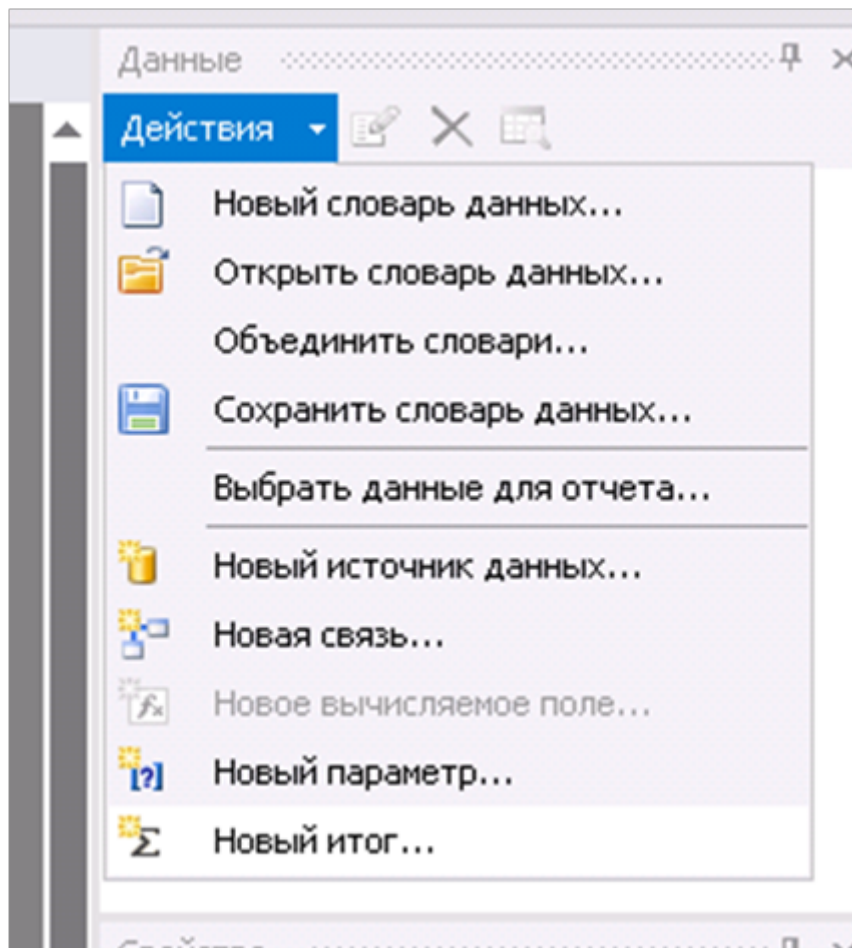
Данные

Действия

Новый словарь данных...
Открыть словарь данных...
Объединить словари...
Сохранить словарь данных...
Выбрать данные для отчета...
Новый источник данных...
Новая связь...
Новое вычисляемое поле...
Новый параметр...
Новый итог...

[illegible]